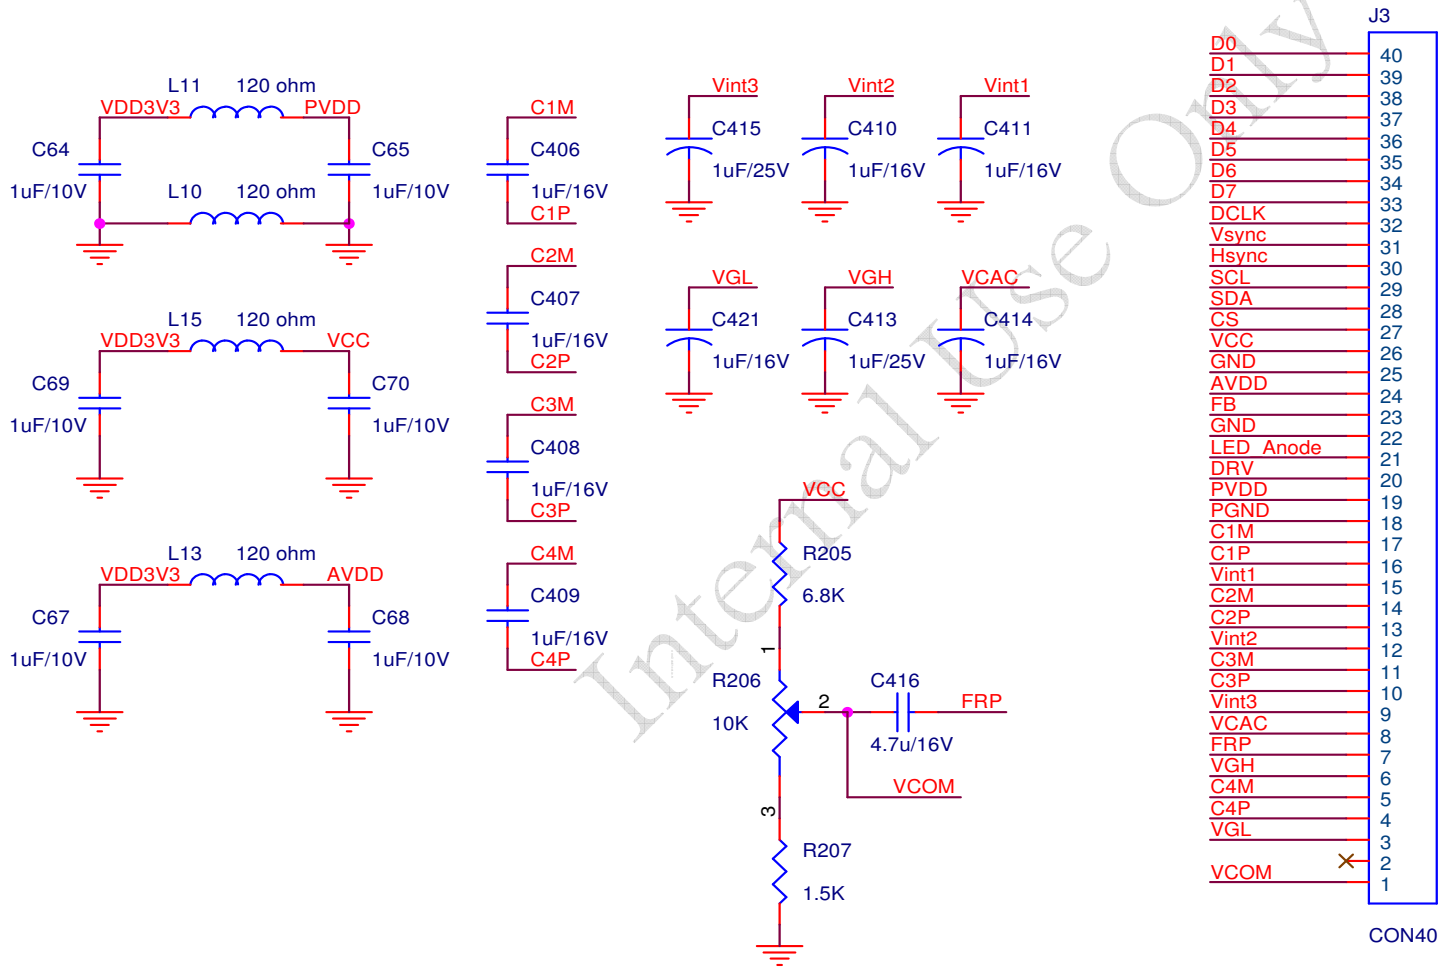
L11 120 ohm
VDD3V3 PVDD
C64
1uF/10V
C65
1uF/10V
L10 120 ohm

L15 120 ohm
VDD3V3 VCC
C69
1uF/10V
C70
1uF/10V

L13 120 ohm
VDD3V3 AVDD
C67
1uF/10V
C68
1uF/10V

C1M
C406
1uF/16V
C1P

C2M
C407
1uF/16V
C2P

C3M
C408
1uF/16V
C3P

C4M
C409
1uF/16V
C4P

Vint3
C415
1uF/25V
Vint2
C410
1uF/16V
Vint1
C411
1uF/16V

VGL
C421
1uF/16V
VGH
C413
1uF/25V
VCAC
C414
1uF/16V

VCC
R205
6.8K
1
R206
10K
2
3
C416
4.7u/16V
FRP
VCOM
R207
1.5K

Internal Use Only

J3
| | |
|---|---|
| D0 | 40 |
| D1 | 39 |
| D2 | 38 |
| D3 | 37 |
| D4 | 36 |
| D5 | 35 |
| D6 | 34 |
| D7 | 33 |
| DCLK | 32 |
| Vsync | 31 |
| Hsync | 30 |
| SCL | 29 |
| SDA | 28 |
| CS | 27 |
| VCC | 26 |
| GND | 25 |
| AVDD | 24 |
| FB | 23 |
| GND | 22 |
| LED_Anode | 21 |
| DRV | 20 |
| PVDD | 19 |
| PGND | 18 |
| C1M | 17 |
| C1P | 16 |
| Vint1 | 15 |
| C2M | 14 |
| C2P | 13 |
| Vint2 | 12 |
| C3M | 11 |
| C3P | 10 |
| Vint3 | 9 |
| VCAC | 8 |
| FRP | 7 |
| VGH | 6 |
| C4M | 5 |
| C4P | 4 |
| VGL | 3 |
| | 2 |
| VCOM | 1 |
CON40